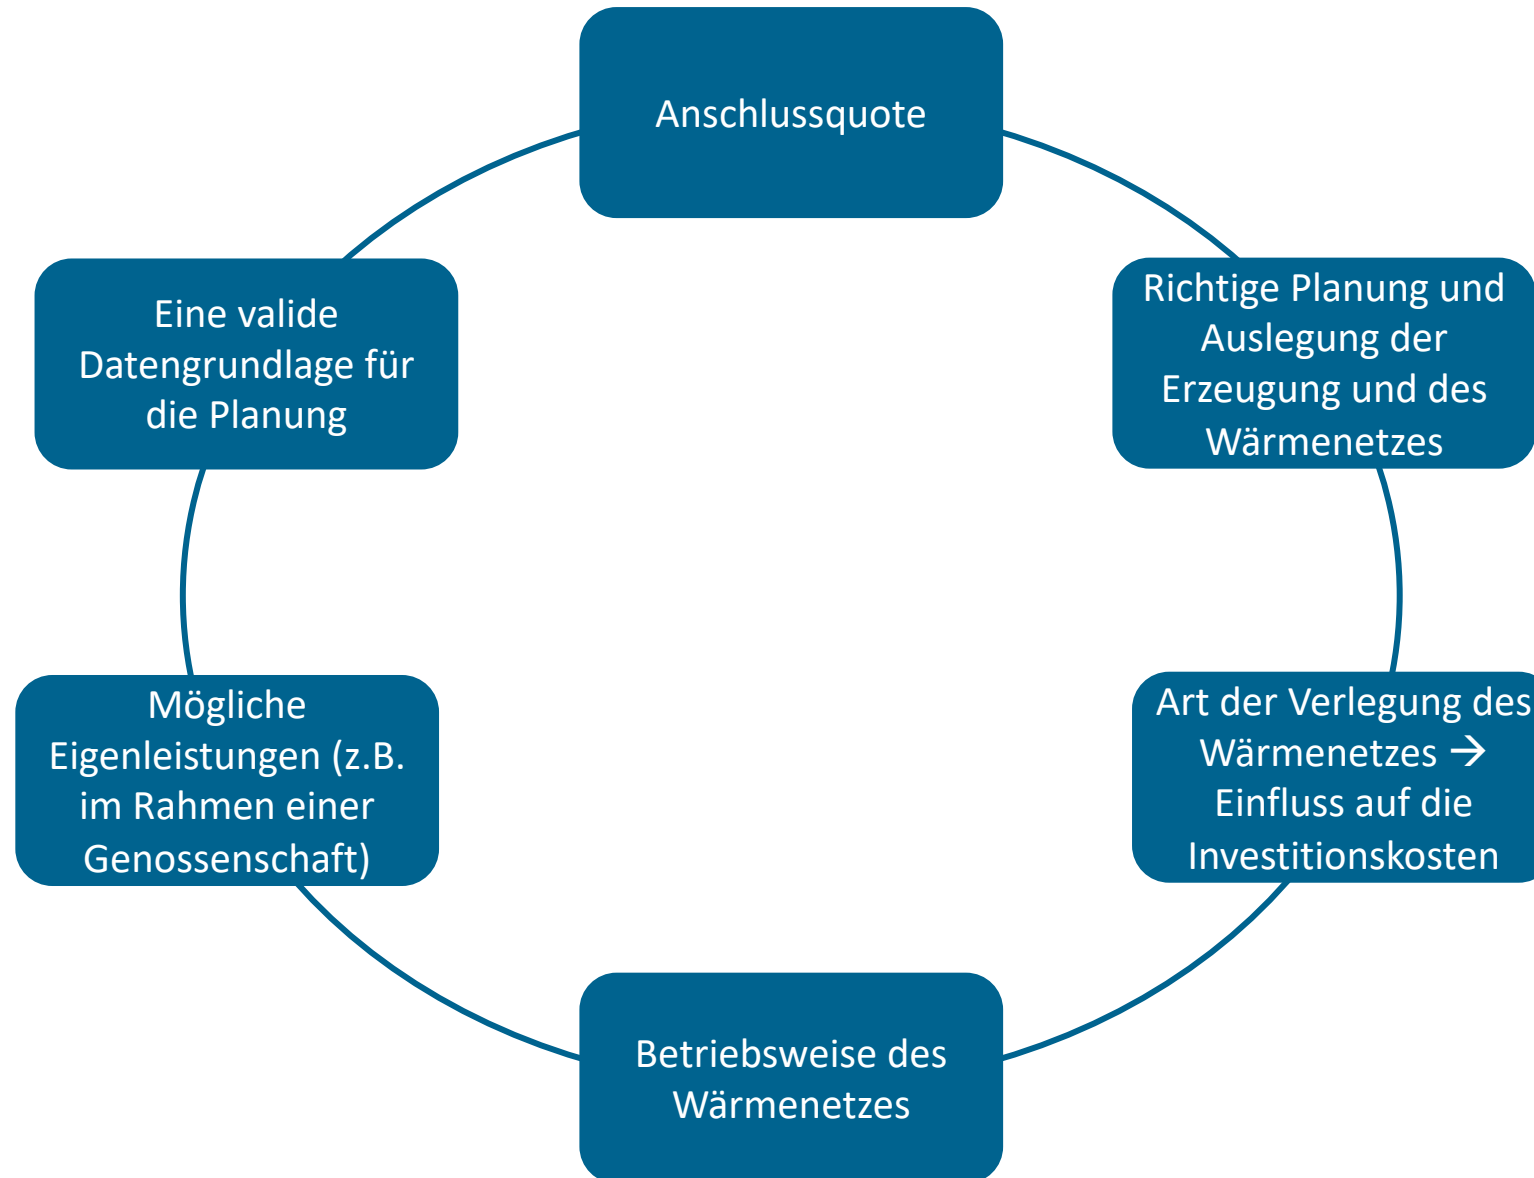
Anschlussquote

Richtige Planung und Auslegung der Erzeugung und des Wärmenetzes

Art der Verlegung des Wärmenetzes → Einfluss auf die Investitionskosten

Betriebsweise des Wärmenetzes

Mögliche Eigenleistungen (z.B. im Rahmen einer Genossenschaft)

Eine valide Datengrundlage für die Planung